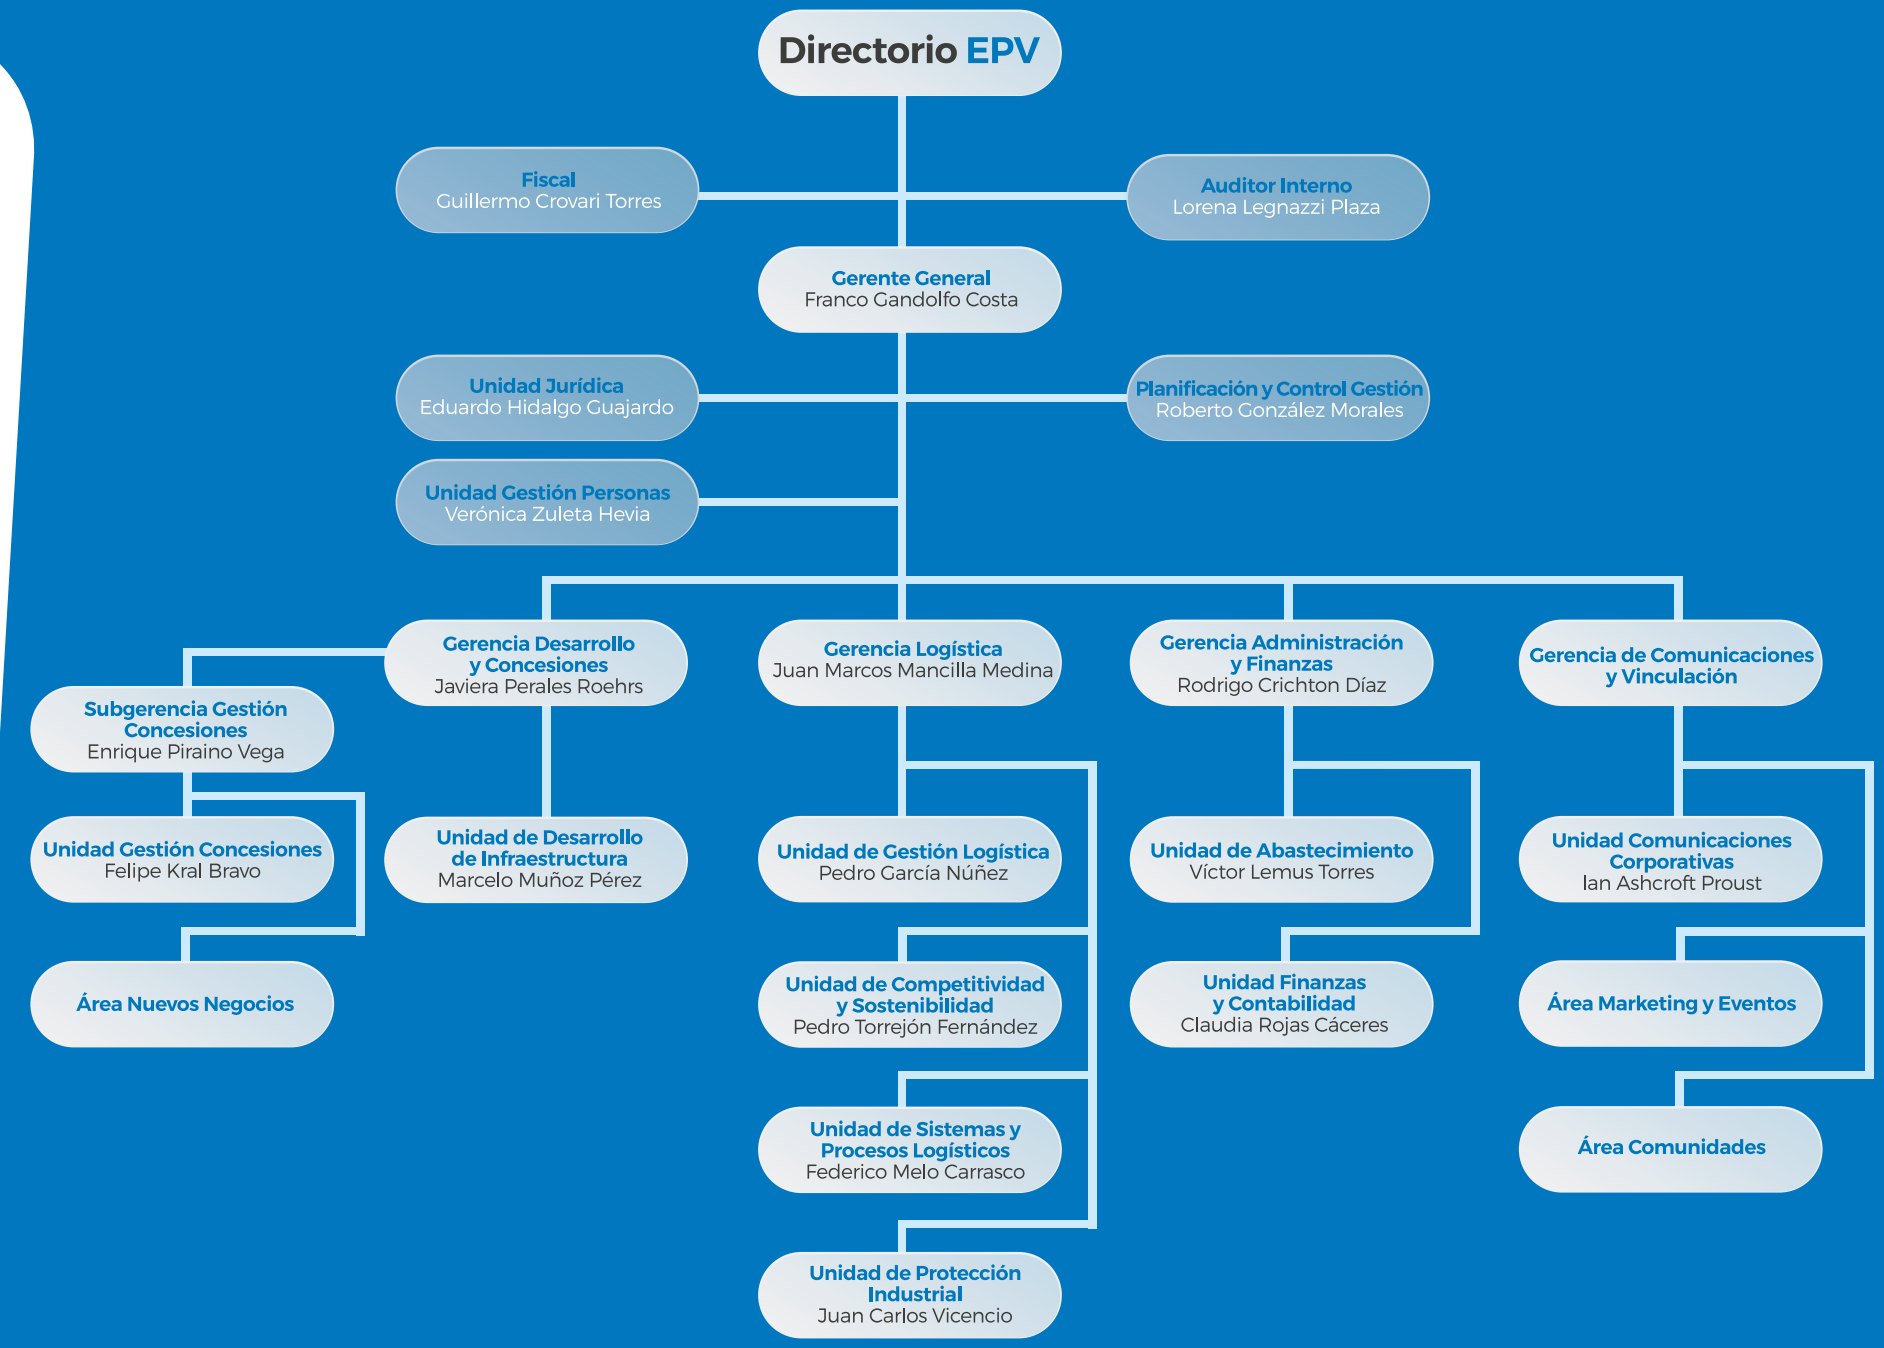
Directorio EPV

Fiscal
Guillermo Crovari Torres

Auditor Interno
Lorena Legnazzi Plaza

Gerente General
Franco Gandolfo Costa

Unidad Jurídica
Eduardo Hidalgo Guajardo

Planificación y Control Gestión
Roberto González Morales

Unidad Gestión Personas
Verónica Zuleta Hevia

Gerencia Desarrollo y Concesiones
Javiera Perales Roehrs

Gerencia Logística
Juan Marcos Mancilla Medina

Gerencia Administración y Finanzas
Rodrigo Crichton Díaz

Gerencia de Comunicaciones y Vinculación

Subgerencia Gestión Concesiones
Enrique Piraino Vega

Unidad Gestión Concesiones
Felipe Kral Bravo

Área Nuevos Negocios

Unidad de Desarrollo de Infraestructura
Marcelo Muñoz Pérez

Unidad de Gestión Logística
Pedro García Núñez

Unidad de Competitividad y Sostenibilidad
Pedro Torrejón Fernández

Unidad de Sistemas y Procesos Logísticos
Federico Melo Carrasco

Unidad de Protección Industrial
Juan Carlos Vicencio

Unidad de Abastecimiento
Víctor Lemus Torres

Unidad Finanzas y Contabilidad
Claudia Rojas Cáceres

Unidad Comunicaciones Corporativas
Ian Ashcroft Proust

Área Marketing y Eventos

Área Comunidades